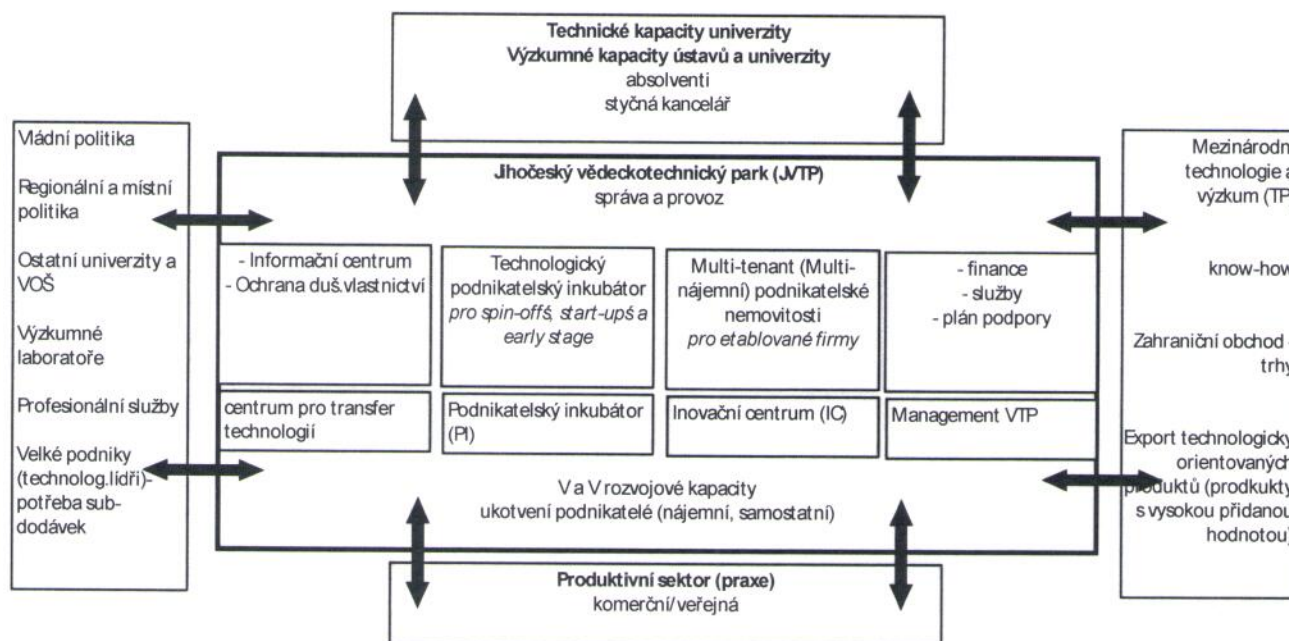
Technické kapacity univerzity
Výzkumné kapacity ústavů a univerzity
absolventi
styčná kancelář

Vládní politika

Regionální a místní politika

Ostatní univerzity a VOŠ

Výzkumné laboratoře

Profesionální služby

Velké podniky (technolog.lídři)- potřeba subdodávek

Jihočeský vědeckotechnický park (JVTP)
správa a provoz

- Informační centrum
- Ochrana duš.vlastnictví

Technologický podnikatelský inkubátor
*pro spin-offs, start-ups a early stage*

Multi-tenant (Multinájemní) podnikatelské nemovitosti
*pro etablované firmy*

- finance
- služby
- plán podpory

centrum pro transfer technologií

Podnikatelský inkubátor (PI)

Inovační centrum (IC)

Management VTP

V a V rozvojové kapacity
ukotvení podnikatelé (nájemní, samostatní)

Mezinárodn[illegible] technologie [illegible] výzkum (TP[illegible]

know-how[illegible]

Zahraniční obchod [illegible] trhy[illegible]

Export technologicky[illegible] orientovaných produktů (prodkukty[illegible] s vysokou přidanou hodnotou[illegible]

Produktivní sektor (praxe)
komerční/veřejná